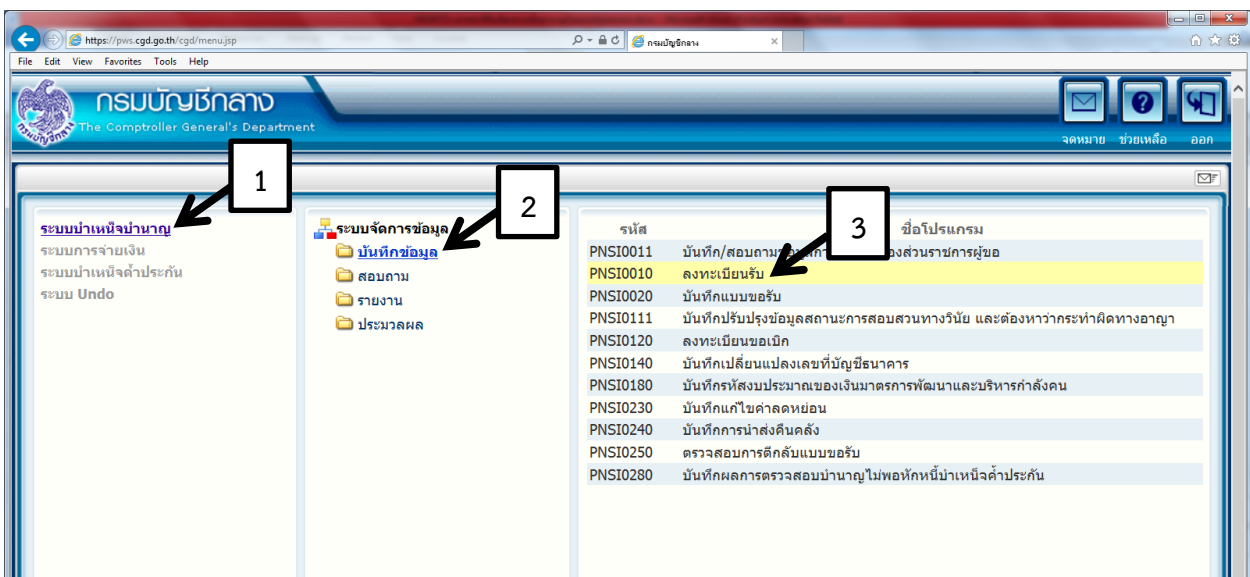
https://pws.cgd.go.th/cgd/menu.jsp
กรมบัญชีกลาง
File Edit View Favorites Tools Help

กรมบัญชีกลาง
The Comptroller General's Department

จดหมาย ช่วยเหลือ ออก

1
ระบบบำเหน็จบำนาญ
ระบบการจ่ายเงิน
ระบบบำเหน็จค้ำประกัน
ระบบ Undo

2
ระบบจัดการข้อมูล
บันทึกข้อมูล
สอบถาม
รายงาน
ประมวลผล

3
| รหัส | ชื่อโปรแกรม |
|---|---|
| PNSI0011 | บันทึก/สอบถาม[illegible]ส่วนราชการผู้ขอ |
| PNSI0010 | ลงทะเบียนรับ |
| PNSI0020 | บันทึกแบบขอรับ |
| PNSI0111 | บันทึกปรับปรุงข้อมูลสถานะการสอบสวนทางวินัย และต้องหาว่ากระทำผิดทางอาญา |
| PNSI0120 | ลงทะเบียนขอเบิก |
| PNSI0140 | บันทึกเปลี่ยนแปลงเลขที่บัญชีธนาคาร |
| PNSI0180 | บันทึกรหัสงบประมาณของเงินมาตรการพัฒนาและบริหารกำลังคน |
| PNSI0230 | บันทึกแก้ไขค่าลดหย่อน |
| PNSI0240 | บันทึกการนำส่งคืนคลัง |
| PNSI0250 | ตรวจสอบการดึกลับแบบขอรับ |
| PNSI0280 | บันทึกผลการตรวจสอบบำนาญไม่พอหักหนี้บำเหน็จค้ำประกัน |